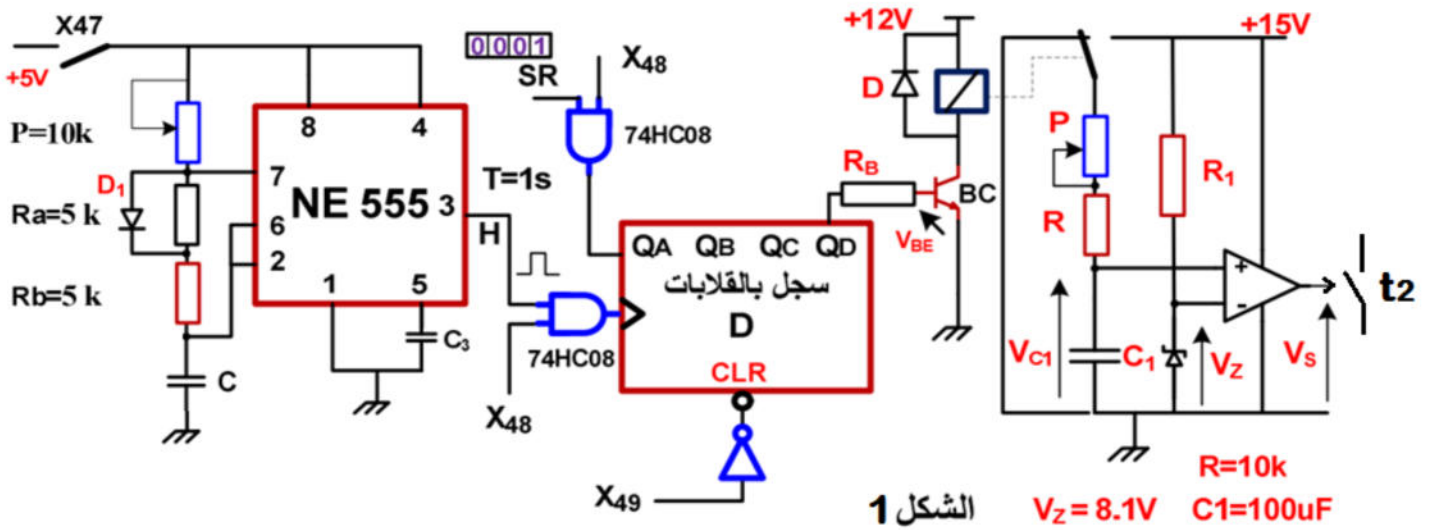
X47
+5V
P=10k
D$_1$
Ra=5 k
Rb=5 k
C
8
4
7
NE 555
6
3
2
1
5
C$_3$
T=1s
H
0001
SR
X$_{48}$
74HC08
74HC08
X$_{48}$
QA QB QC QD
سجل بالقلابات
D
CLR
X$_{49}$
+12V
D
R$_B$
BC
V$_{BE}$
+15V
P
R
R$_1$
V$_{C1}$
C$_1$
V$_Z$
V$_S$
t$_2$
R=10k
الشكل 1
V$_Z$ = 8.1V
C1=100uF